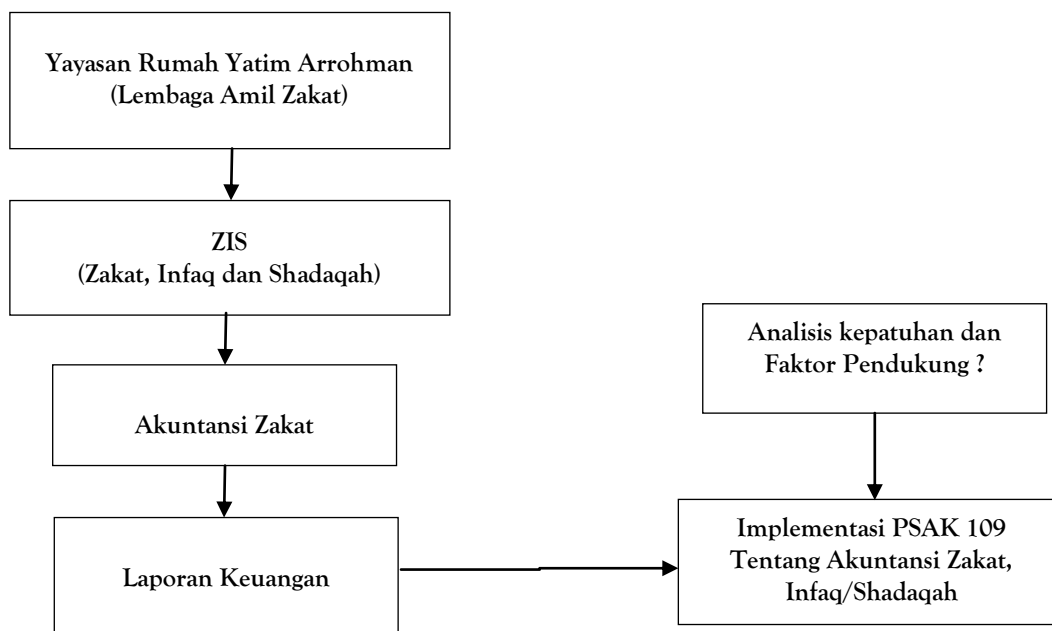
Yayasan Rumah Yatim Arrohman
(Lembaga Amil Zakat)

ZIS
(Zakat, Infaq dan Shadaqah)

Akuntansi Zakat

Laporan Keuangan

Analisis kepatuhan dan
Faktor Pendukung ?

Implementasi PSAK 109
Tentang Akuntansi Zakat,
Infaq/Shadaqah